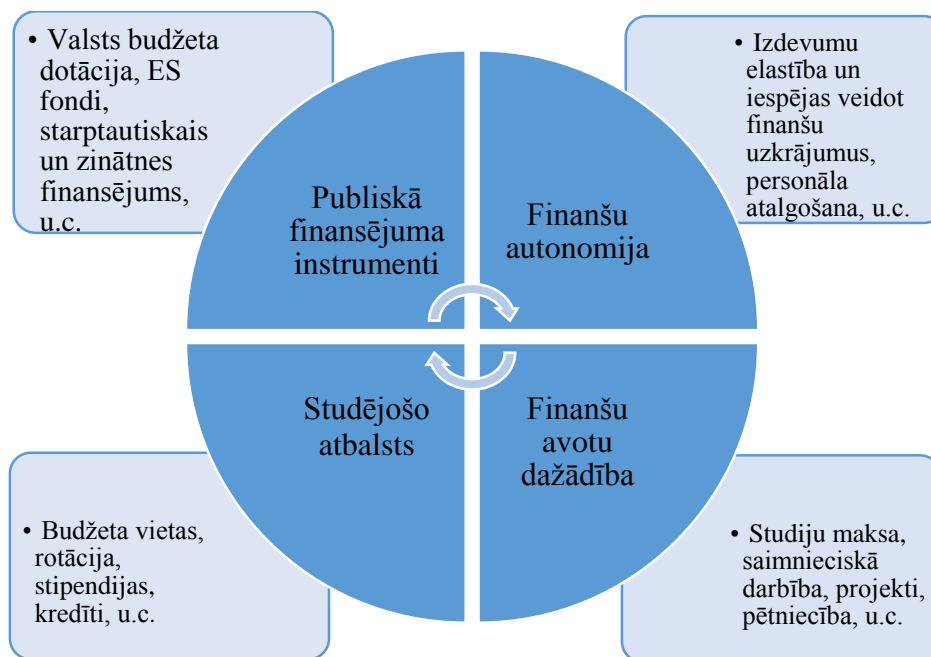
• Valsts budžeta dotācija, ES fondi, starptautiskais un zinātnes finansējums, u.c.

• Izdevumu elastība un iespējas veidot finanšu uzkrājumus, personāla atalgošana, u.c.

Publiskā finansējuma instrumenti

Finanšu autonomija

Studējošo atbalsts

Finanšu avotu dažādība

• Budžeta vietas, rotācija, stipendijas, kredīti, u.c.

• Studiju maksa, saimnieciskā darbība, projekti, pētniecība, u.c.